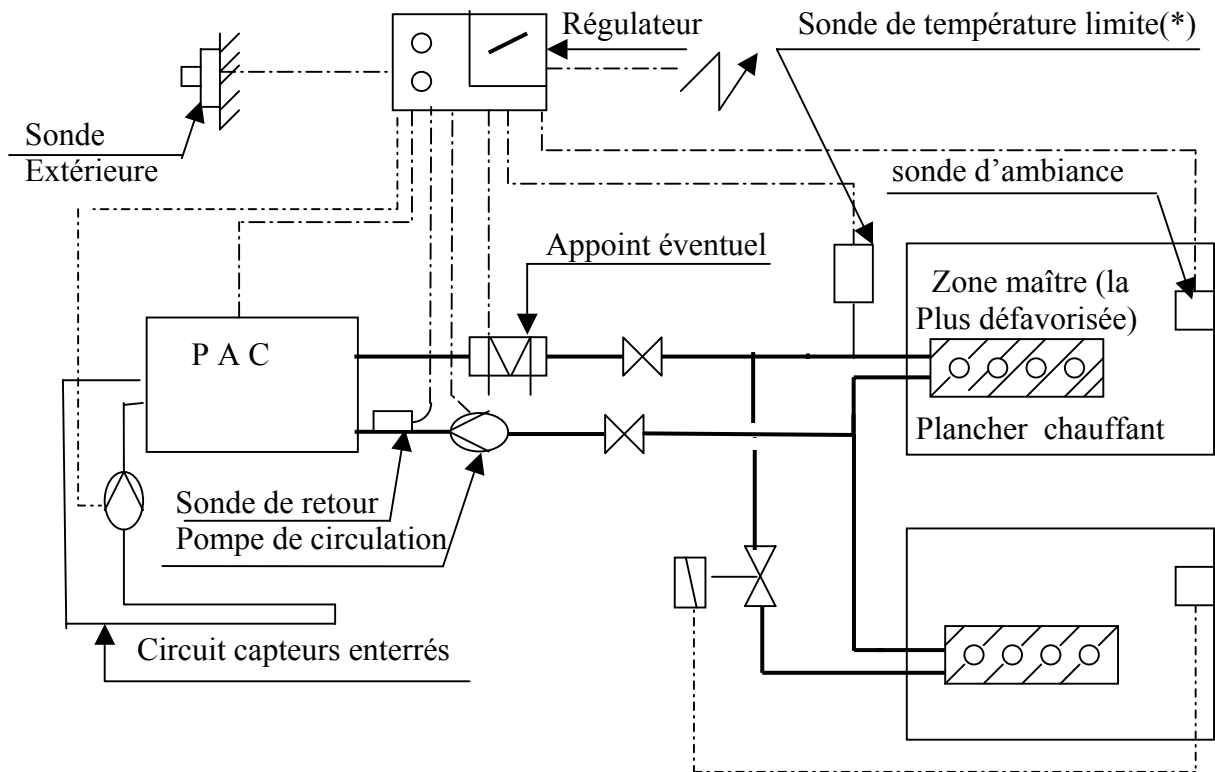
Régulateur

Sonde de température limite(*)

Sonde Extérieure

sonde d'ambiance

Appoint éventuel

Zone maître (la Plus défavorisée)

P A C

Plancher chauffant

Sonde de retour

Pompe de circulation

Circuit capteurs enterrés